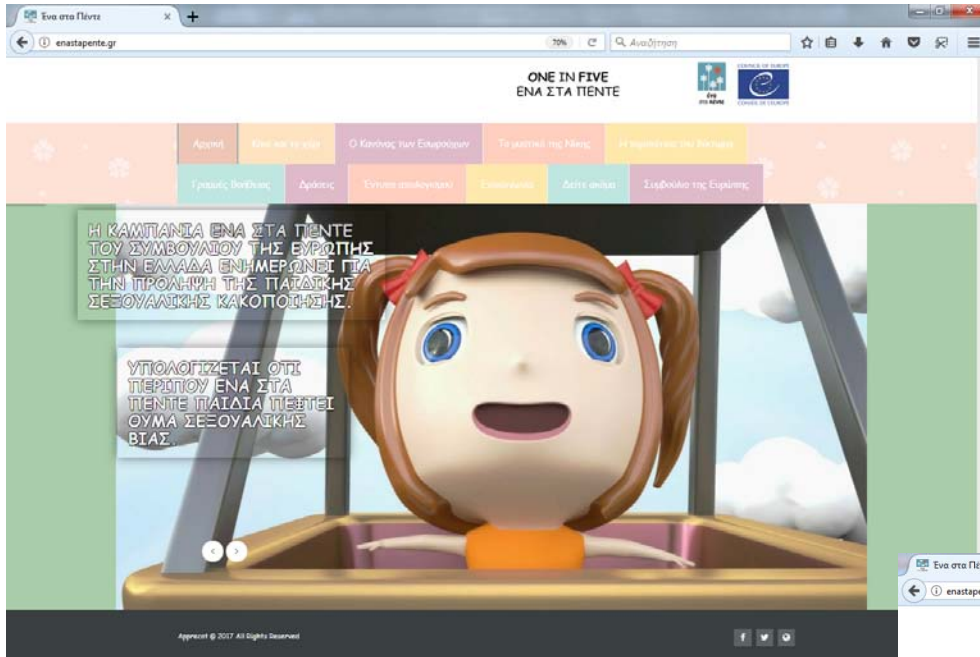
Ένα στα Πέντε
enastapente.gr
70%
Αναζήτηση

ONE IN FIVE
ΕΝΑ ΣΤΑ ΠΕΝΤΕ

COUNCIL OF EUROPE
CONSEIL DE L'EUROPE

Αρχική
Ποιοι είμαστε
Ο Κανόνας των Εσωρούχων
Το μυστικό της Νίκης
Η παρουσίαση του Μύθου
Γραμμές Βοήθειας
Δράσεις
Έντυπο υλικό
Επικοινωνία
Δείτε επίσης
Συμβούλιο της Ευρώπης

Η ΚΑΜΠΑΝΙΑ ΕΝΑ ΣΤΑ ΠΕΝΤΕ ΤΟΥ ΣΥΜΒΟΥΛΙΟΥ ΤΗΣ ΕΥΡΩΠΗΣ ΣΤΗΝ ΕΛΛΑΔΑ ΕΝΗΜΕΡΩΝΕΙ ΓΙΑ ΤΗΝ ΠΡΟΛΗΨΗ ΤΗΣ ΠΑΙΔΙΚΗΣ ΣΕΞΟΥΑΛΙΚΗΣ ΚΑΚΟΠΟΙΗΣΗΣ.

ΥΠΟΛΟΓΙΖΕΤΑΙ ΟΤΙ ΠΕΡΙΠΟΥ ΕΝΑ ΣΤΑ ΠΕΝΤΕ ΠΑΙΔΙΑ ΠΕΦΤΕΙ ΘΥΜΑ ΣΕΞΟΥΑΛΙΚΗΣ ΒΙΑΣ.

Apprecot © 2017 All Rights Reserved

Ένα στα Πέ
enastape